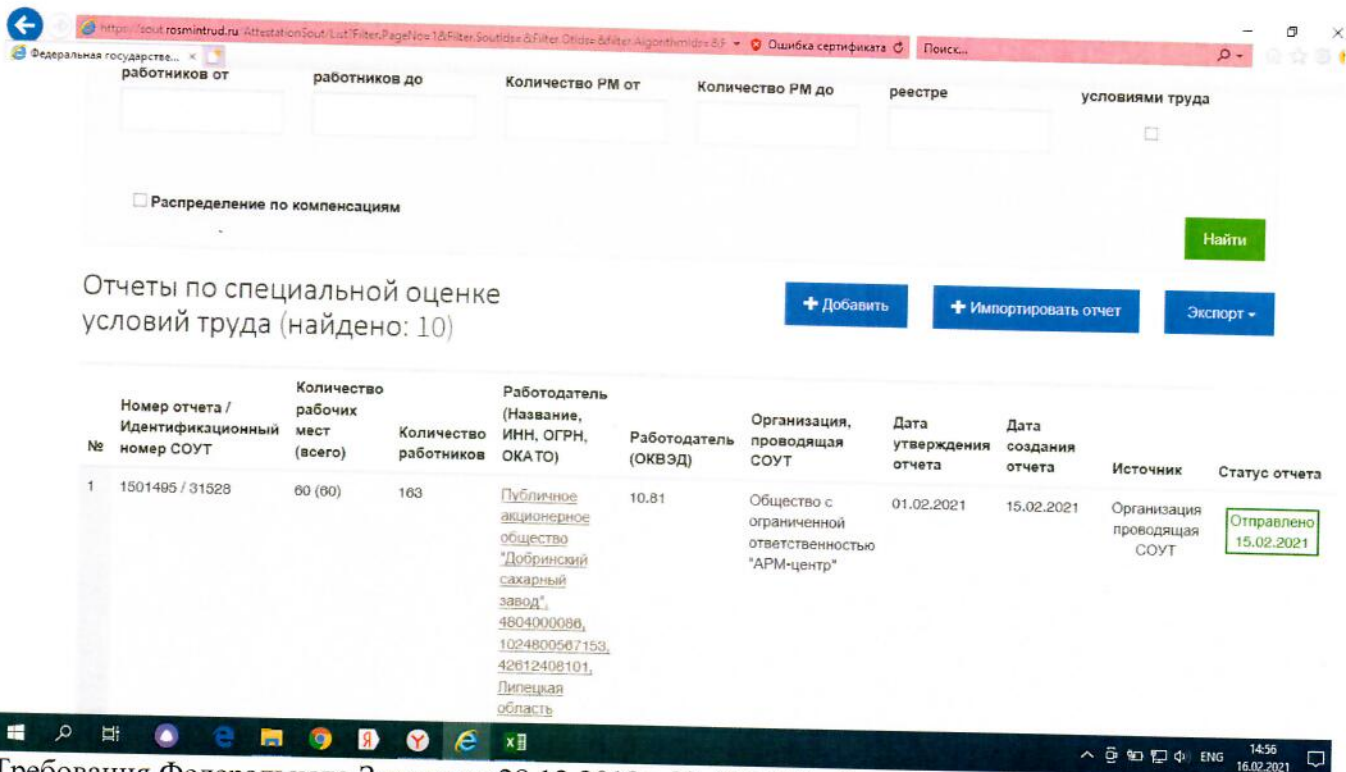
https://sout.rosmintrud.ru/AttestationSout/List?Filter.PageNo=1&Filter.SoutIds=&Filter.OtIds=&Filter.AlgorithmIds=&F Ошибка сертификата Поиск...

Федеральная государстве... ×

работников от | работников до | Количество РМ от | Количество РМ до | реестре | условиями труда

Распределение по компенсациям

Найти

Отчеты по специальной оценке условий труда (найдено: 10)

Добавить | Импортировать отчет | Экспорт

| № | Номер отчета / Идентификационный номер СОУТ | Количество рабочих мест (всего) | Количество работников | Работодатель (Название, ИНН, ОГРН, ОКАТО) | Работодатель (ОКВЭД) | Организация, проводящая СОУТ | Дата утверждения отчета | Дата создания отчета | Источник | Статус отчета |
|---|---|---|---|---|---|---|---|---|---|---|
| 1 | 1501495 / 31528 | 60 (60) | 163 | Публичное акционерное общество "Добринский сахарный завод", 4804000086, 1024800567153, 42612408101, Липецкая область | 10.81 | Общество с ограниченной ответственностью "АРМ-центр" | 01.02.2021 | 15.02.2021 | Организация проводящая СОУТ | Отправлено 15.02.2021 |

ENG 14:56 16.02.2021

Требования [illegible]